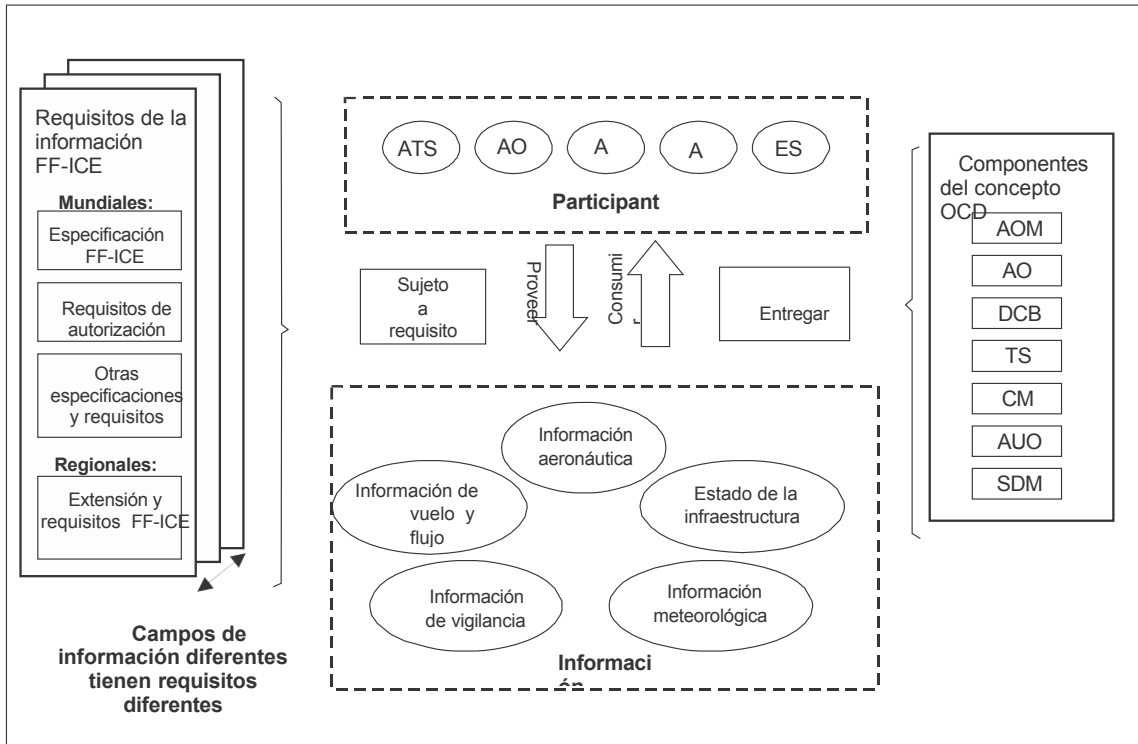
Requisitos de la información FF-ICE

Mundiales:

Especificación FF-ICE

Requisitos de autorización

Otras especificaciones y requisitos

Regionales:

Extensión y requisitos FF-ICE

ATS

AO

A

A

ES

Participant

Sujeto a requisito

Proveer

Consumi r

Entregar

Componentes del concepto OCD

AOM

AO

DCB

TS

CM

AUO

SDM

Información aeronáutica

Información de vuelo y flujo

Estado de la infraestructura

Información de vigilancia

Información meteorológica

Informaci ón

Campos de información diferentes tienen requisitos diferentes